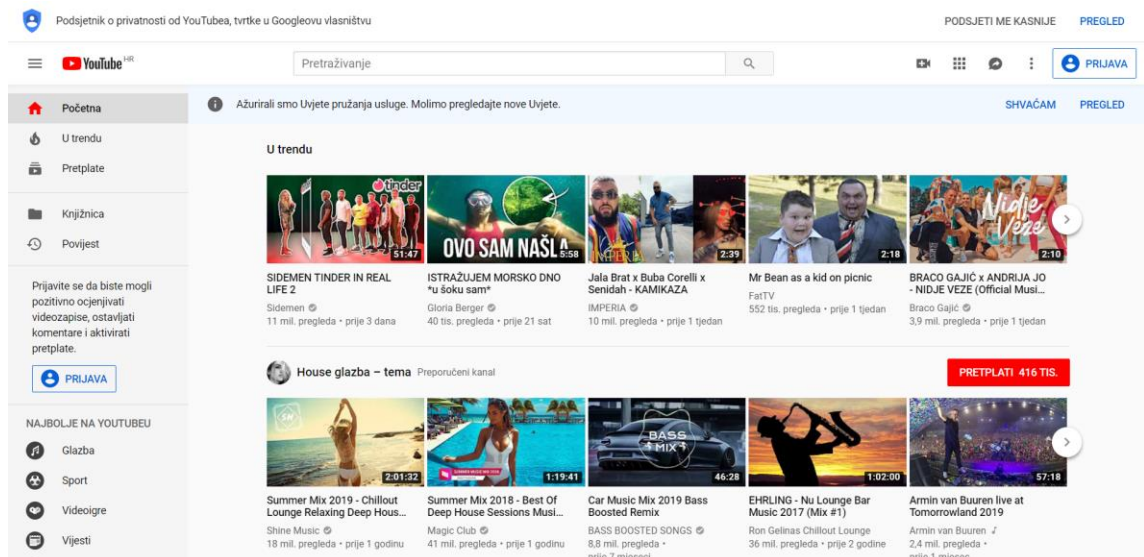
Podsjetnik o privatnosti od YouTubea, tvrtke u Googleovu vlasništvu

PODSJETI ME KASNIJE

PREGLED

YouTube HR

Pretraživanje

PRIJAVA

Početna

U trendu

Pretplate

Knjižnica

Povijest

Prijavite se da biste mogli pozitivno ocjenjivati videozapise, ostavljati komentare i aktivirati pretplate.

PRIJAVA

NAJBOLJE NA YOUTUBEU

Glazba

Sport

Videoigre

Vijesti

Ažurirali smo Uvjete pružanja usluge. Molimo pregledajte nove Uvjete.

SHVAĆAM

PREGLED

U trendu

tinder

51:47

SIDEMEN TINDER IN REAL LIFE 2

Sidemen

11 mil. pregleda • prije 3 dana

OVO SAM NAŠLA

5:58

ISTRAŽUJEM MORSKO DNO *u šoku sam*

Gloria Berger

40 tis. pregleda • prije 21 sat

IMPERIA

2:39

Jala Brat x Buba Corelli x Senidah - KAMIKAZA

IMPERIA

10 mil. pregleda • prije 1 tjedan

2:18

Mr Bean as a kid on picnic

FatTV

552 tis. pregleda • prije 1 tjedan

Nidje Veze

2:10

BRACO GAJIĆ x ANDRIJA JO - NIDJE VEZE (Official Musi...

Braco Gajić

3,9 mil. pregleda • prije 1 tjedan

House glazba – tema Preporučeni kanal

PRETPLATI 416 TIS.

2:01:32

Summer Mix 2019 - Chillout Lounge Relaxing Deep Hous...

Shine Music

18 mil. pregleda • prije 1 godinu

1:19:41

Summer Mix 2018 - Best Of Deep House Sessions Musi...

Magic Club

41 mil. pregleda • prije 1 godinu

BASS MIX

46:28

Car Music Mix 2019 Bass Boosted Remix

BASS BOOSTED SONGS

8,8 mil. pregleda •

1:02:00

EHRLING - Nu Lounge Bar Music 2017 (Mix #1)

Ron Gelinas Chillout Lounge

36 mil. pregleda • prije 2 godine

57:18

Armin van Buuren live at Tomorrowland 2019

Armin van Buuren

2,4 mil. pregleda •